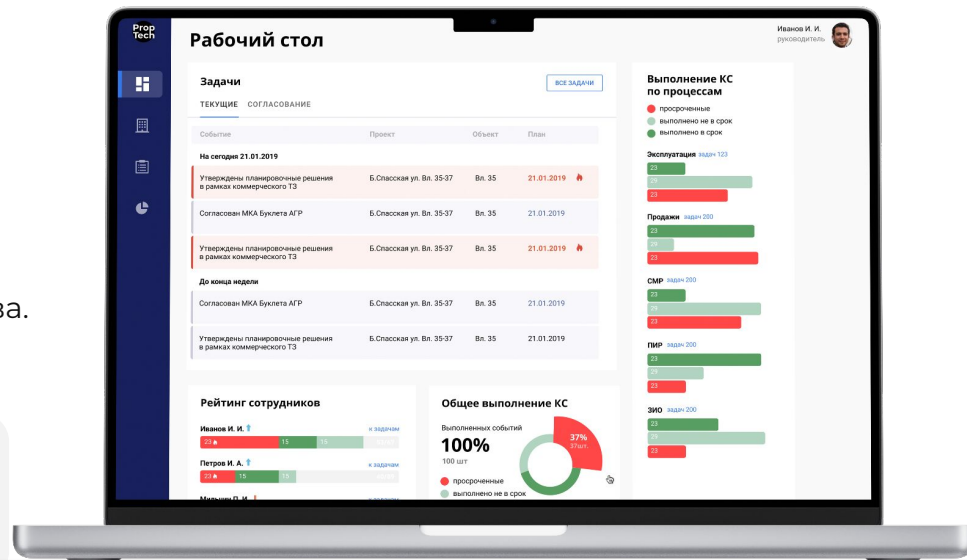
ва.

Prop Tech

Рабочий стол

Иванов И. И.
руководитель

Задачи

ВСЕ ЗАДАЧИ

ТЕКУЩИЕ СОГЛАСОВАНИЕ

| Событие | Проект | Объект | План |
|---|---|---|---|
| На сегодня 21.01.2019 | | | |
| Утверждены планировочные решения в рамках коммерческого ТЗ | Б.Спасская ул. Вл. 35-37 | Вл. 35 | 21.01.2019 |
| Согласован МКА Буклета АГР | Б.Спасская ул. Вл. 35-37 | Вл. 35 | 21.01.2019 |
| Утверждены планировочные решения в рамках коммерческого ТЗ | Б.Спасская ул. Вл. 35-37 | Вл. 35 | 21.01.2019 |
| До конца недели | | | |
| Согласован МКА Буклета АГР | Б.Спасская ул. Вл. 35-37 | Вл. 35 | 21.01.2019 |
| Утверждены планировочные решения в рамках коммерческого ТЗ | Б.Спасская ул. Вл. 35-37 | Вл. 35 | 21.01.2019 |

Рейтинг сотрудников

Иванов И. И.
к задачам
23 15 15

Петров И. А.
к задачам
23 15 15

Мильков П. И.
к задачам

Общее выполнение КС

Выполненных событий
100%
100 шт

37%
37шт

просроченные
выполнено не в срок

Выполнение КС по процессам

просроченные
выполнено не в срок
выполнено в срок

Эксплуатация задач 123
23
23
23

Продажи задач 200
23
23
23

СМР задач 200
23
23
23

ПИР задач 200
23
23
23

ЗИО задач 200
23
23
23